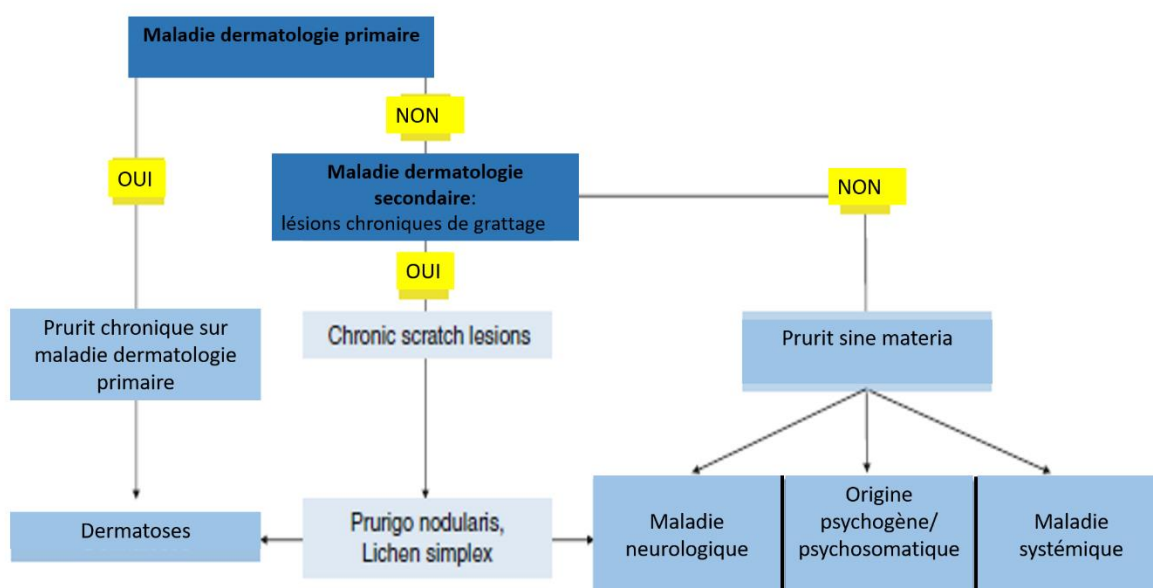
Maladie dermatologie primaire

NON

OUI

Maladie dermatologie secondaire: lésions chroniques de grattage

NON

OUI

Prurit chronique sur maladie dermatologie primaire

Chronic scratch lesions

Prurit sine materia

Dermatoses

Prurigo nodularis, Lichen simplex

Maladie neurologique

Origine psychogène/ psychosomatique

Maladie systémique